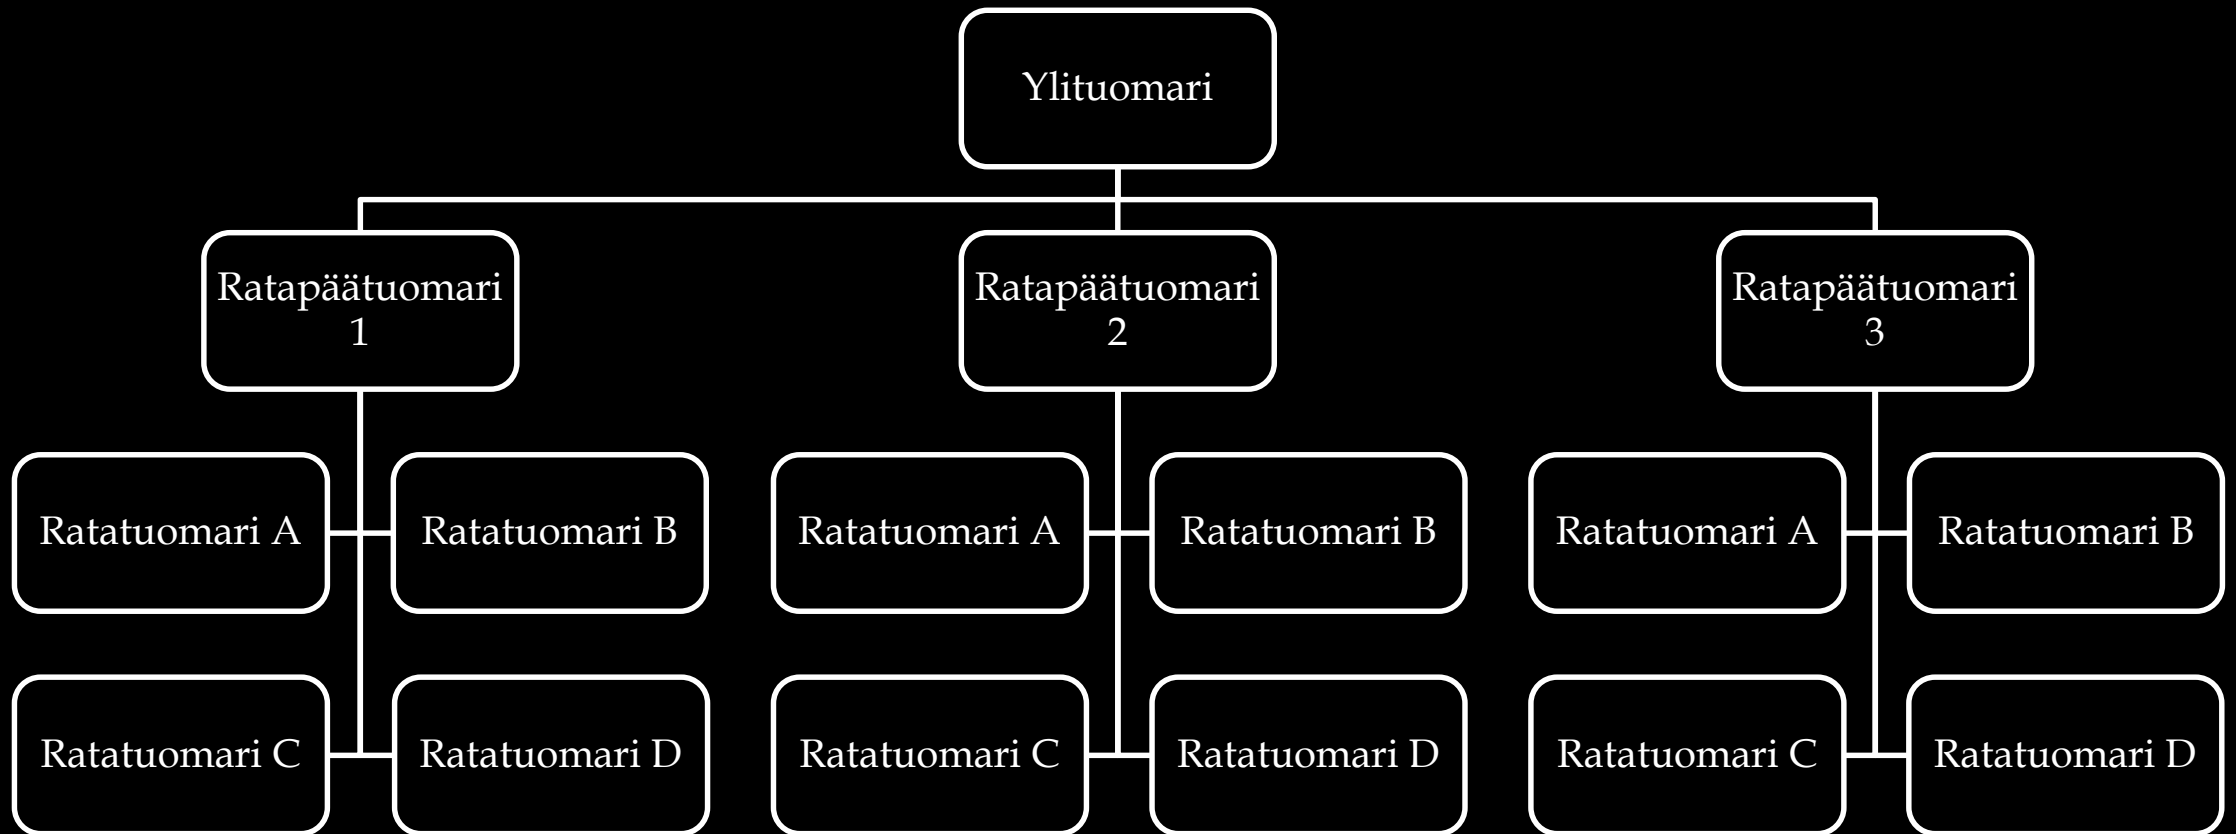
Ylituomari

Ratapäätuomari 1

Ratatuomari A

Ratatuomari B

Ratatuomari C

Ratatuomari D

Ratapäätuomari 2

Ratatuomari A

Ratatuomari B

Ratatuomari C

Ratatuomari D

Ratapäätuomari 3

Ratatuomari A

Ratatuomari B

Ratatuomari C

Ratatuomari D